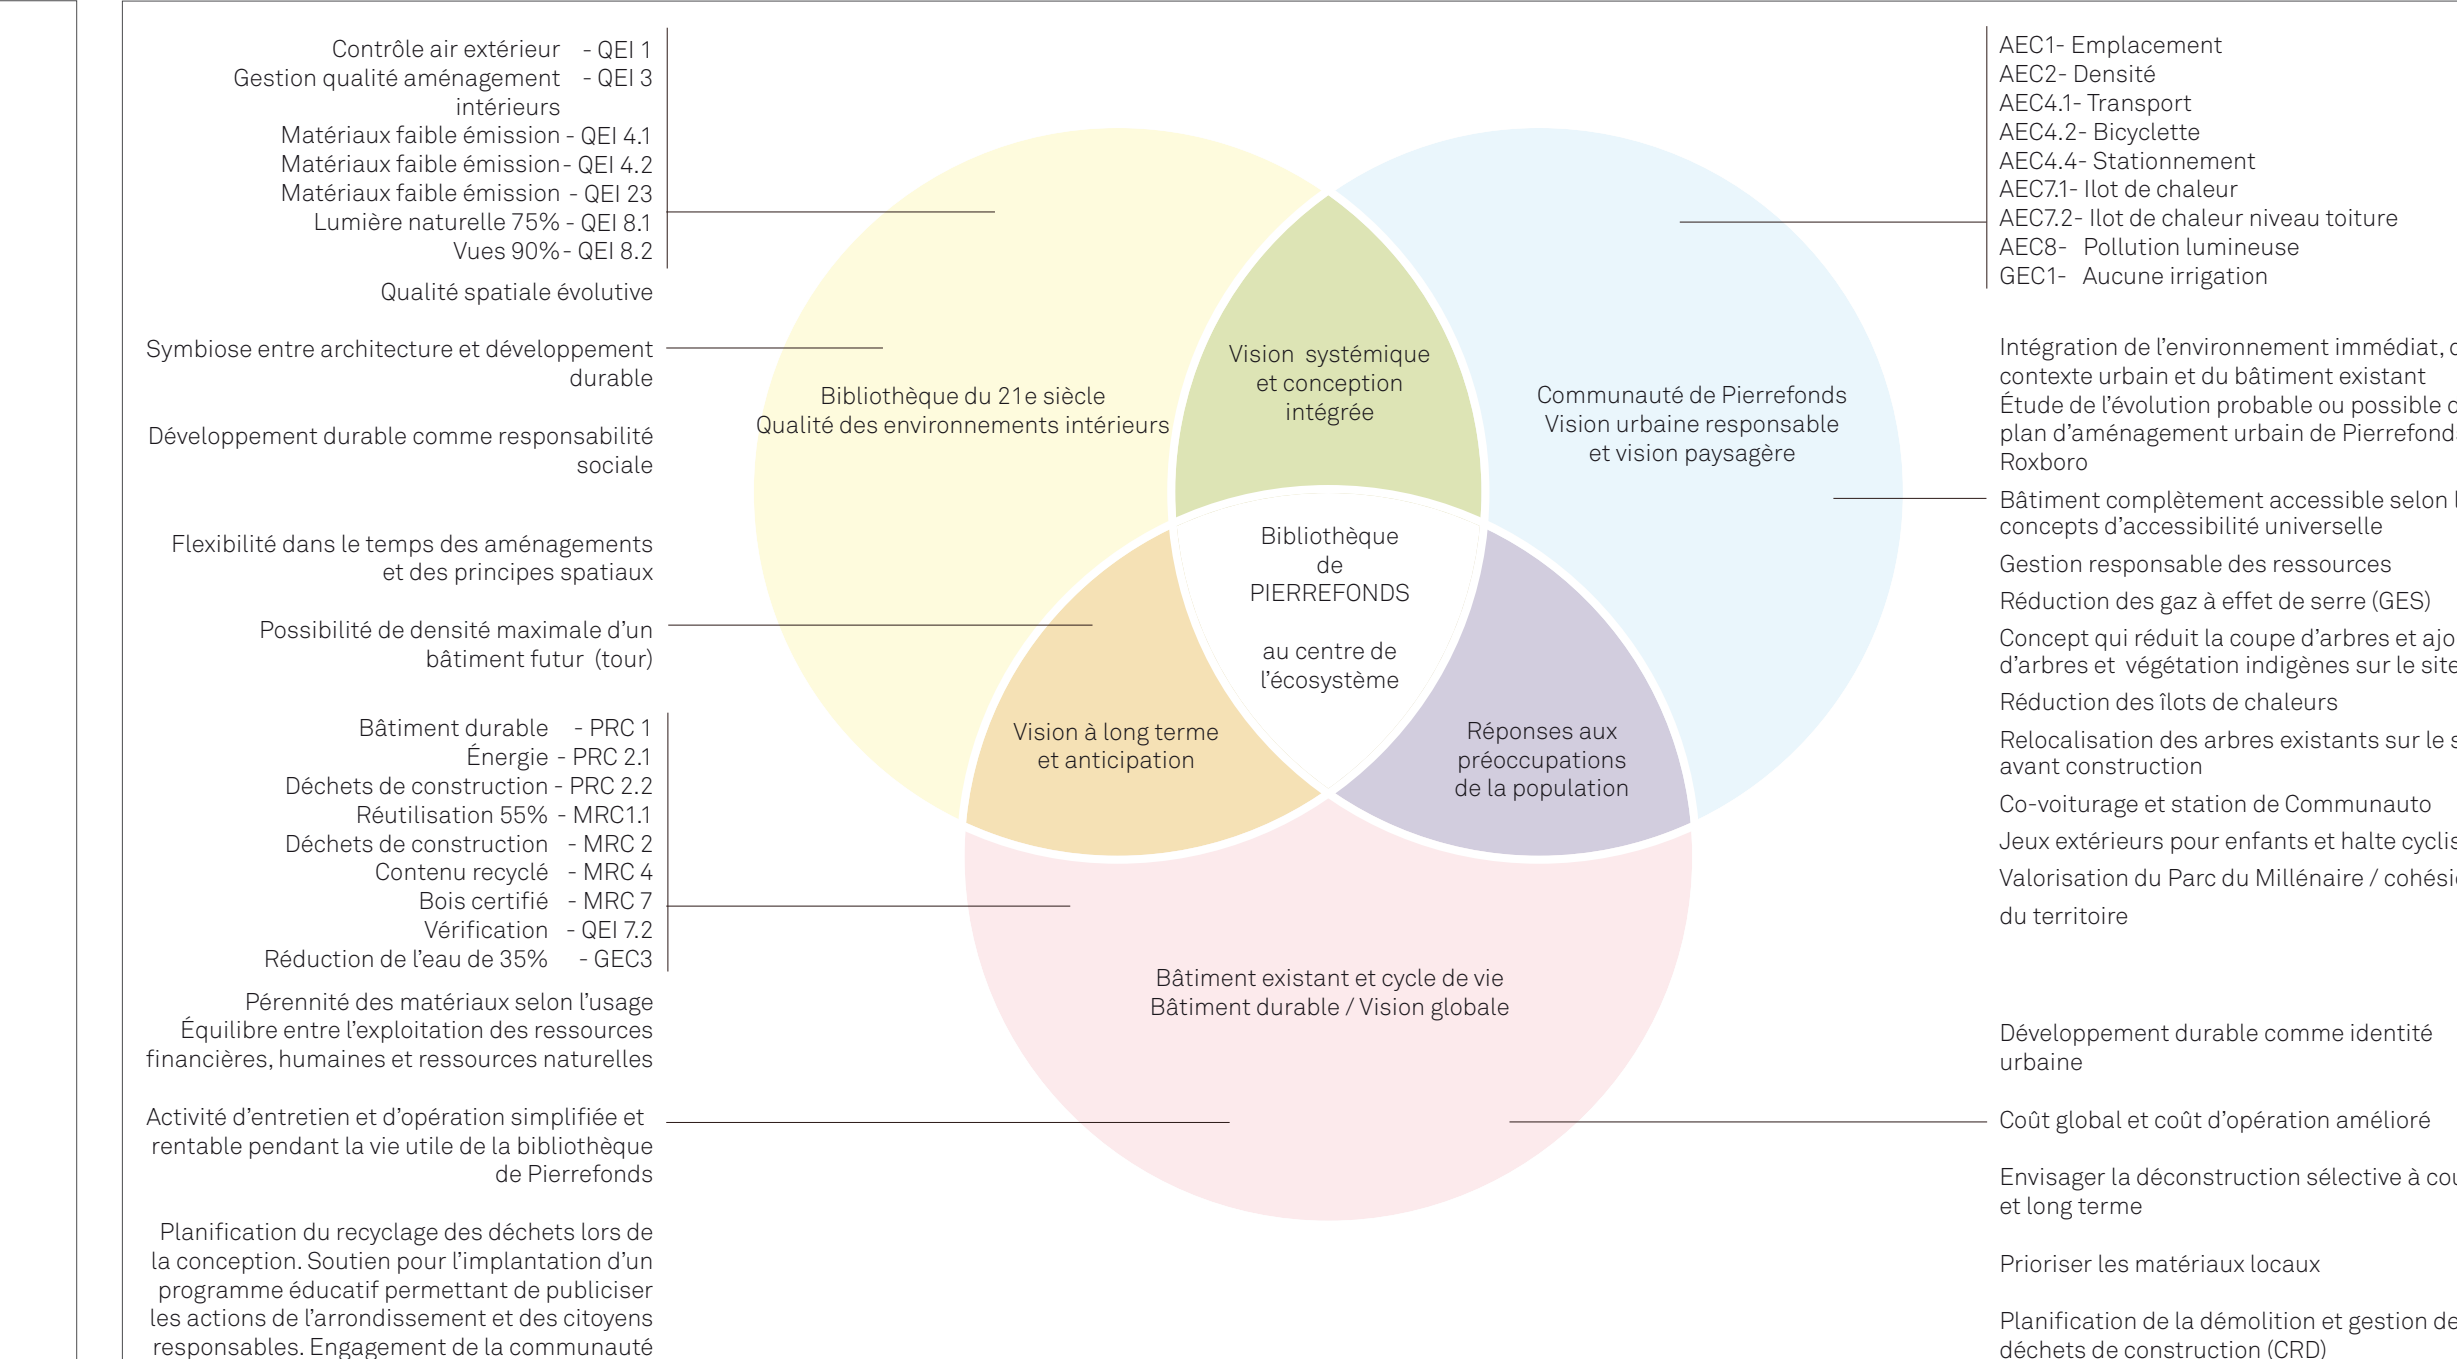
Contrôle air extérieur - QEI 1
Gestion qualité aménagement - QEI 3 intérieurs
Matériaux faible émission - QEI 4.1
Matériaux faible émission - QEI 4.2
Matériaux faible émission - QEI 23
Lumière naturelle 75% - QEI 8.1
Vues 90% - QEI 8.2

Qualité spatiale évolutive

Symbiose entre architecture et développement durable

Développement durable comme responsabilité sociale

Flexibilité dans le temps des aménagements et des principes spatiaux

Possibilité de densité maximale d'un bâtiment futur (tour)

Bâtiment durable - PRC 1
Énergie - PRC 2.1
Déchets de construction - PRC 2.2
Réutilisation 55% - MRC1.1
Déchets de construction - MRC 2
Contenu recyclé - MRC 4
Bois certifié - MRC 7
Vérification - QEI 7.2
Réduction de l'eau de 35% - GEC3

Pérennité des matériaux selon l'usage
Équilibre entre l'exploitation des ressources financières, humaines et ressources naturelles

Activité d'entretien et d'opération simplifiée et rentable pendant la vie utile de la bibliothèque de Pierrefonds

Planification du recyclage des déchets lors de la conception. Soutien pour l'implantation d'un programme éducatif permettant de publiciser les actions de l'arrondissement et des citoyens responsables. Engagement de la communauté

Bibliothèque du 21e siècle
Qualité des environnements intérieurs

Vision systémique et conception intégrée

Communauté de Pierrefonds
Vision urbaine responsable et vision paysagère

Bibliothèque de PIERREFONDS

au centre de l'écosystème

Vision à long terme et anticipation

Réponses aux préoccupations de la population

Bâtiment existant et cycle de vie
Bâtiment durable / Vision globale

AEC1- Emplacement
AEC2- Densité
AEC4.1- Transport
AEC4.2- Bicyclette
AEC4.4- Stationnement
AEC7.1- Ilot de chaleur
AEC7.2- Ilot de chaleur niveau toiture
AEC8- Pollution lumineuse
GEC1- Aucune irrigation

Intégration de l'environnement immédiat, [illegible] contexte urbain et du bâtiment existant
Étude de l'évolution probable ou possible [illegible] plan d'aménagement urbain de Pierrefond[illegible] Roxboro

Bâtiment complètement accessible selon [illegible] concepts d'accessibilité universelle

Gestion responsable des ressources

Réduction des gaz à effet de serre (GES)

Concept qui réduit la coupe d'arbres et ajo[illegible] d'arbres et végétation indigènes sur le site

Réduction des îlots de chaleurs

Relocalisation des arbres existants sur le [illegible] avant construction

Co-voiturage et station de Communauto

Jeux extérieurs pour enfants et halte cycli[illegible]

Valorisation du Parc du Millénaire / cohési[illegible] du territoire

Développement durable comme identité urbaine

Coût global et coût d'opération amélioré

Envisager la déconstruction sélective à co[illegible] et long terme

Prioriser les matériaux locaux

Planification de la démolition et gestion de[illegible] déchets de construction (CRD)